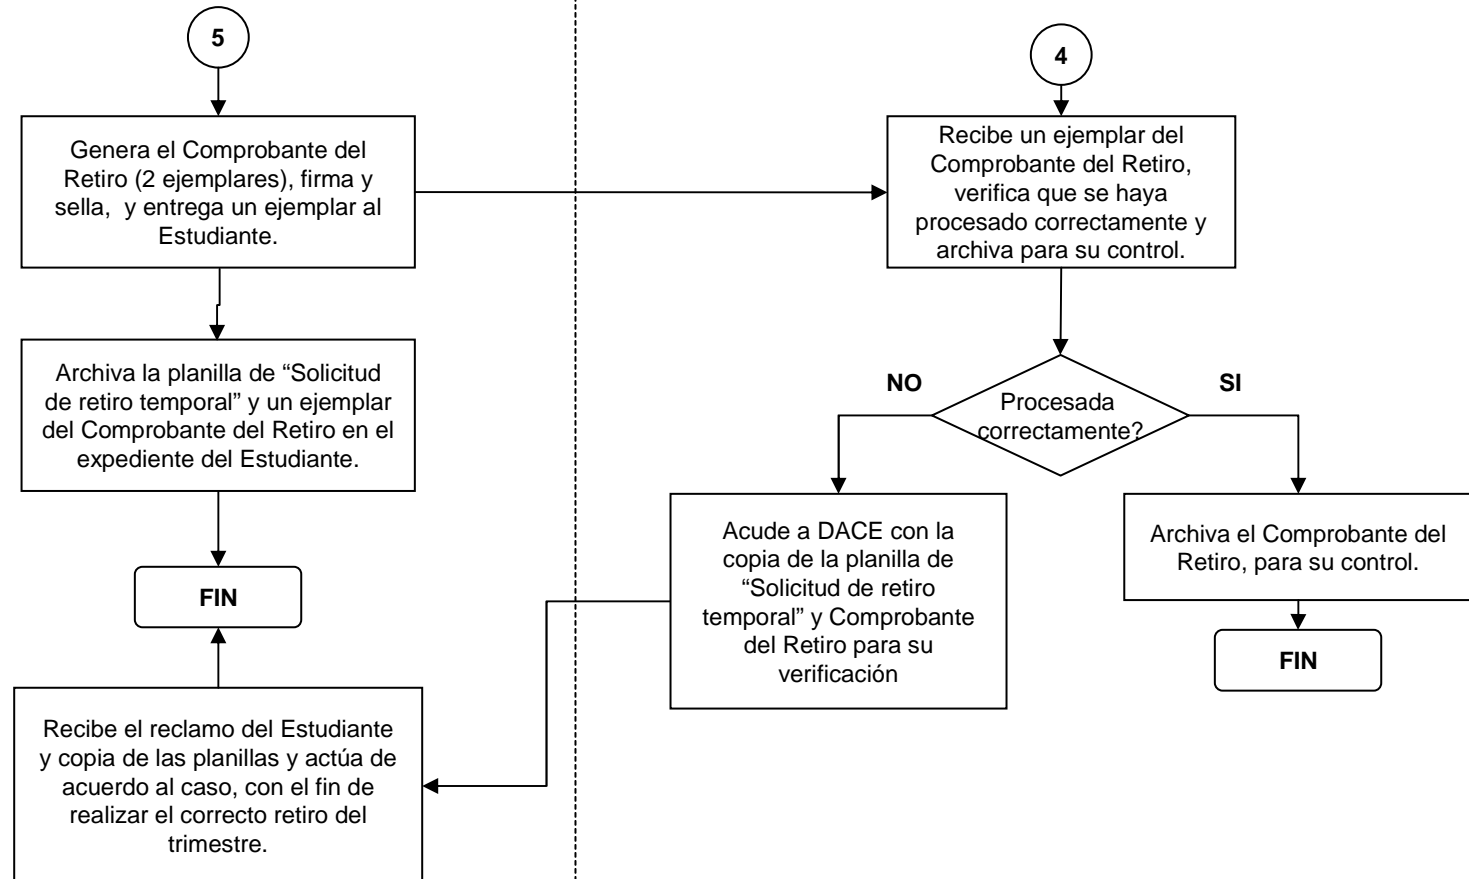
5

Genera el Comprobante del Retiro (2 ejemplares), firma y sella, y entrega un ejemplar al Estudiante.

Archiva la planilla de “Solicitud de retiro temporal” y un ejemplar del Comprobante del Retiro en el expediente del Estudiante.

FIN

Recibe el reclamo del Estudiante y copia de las planillas y actúa de acuerdo al caso, con el fin de realizar el correcto retiro del trimestre.

4

Recibe un ejemplar del Comprobante del Retiro, verifica que se haya procesado correctamente y archiva para su control.

Procesada correctamente?

NO

SI

Acude a DACE con la copia de la planilla de “Solicitud de retiro temporal” y Comprobante del Retiro para su verificación

Archiva el Comprobante del Retiro, para su control.

FIN